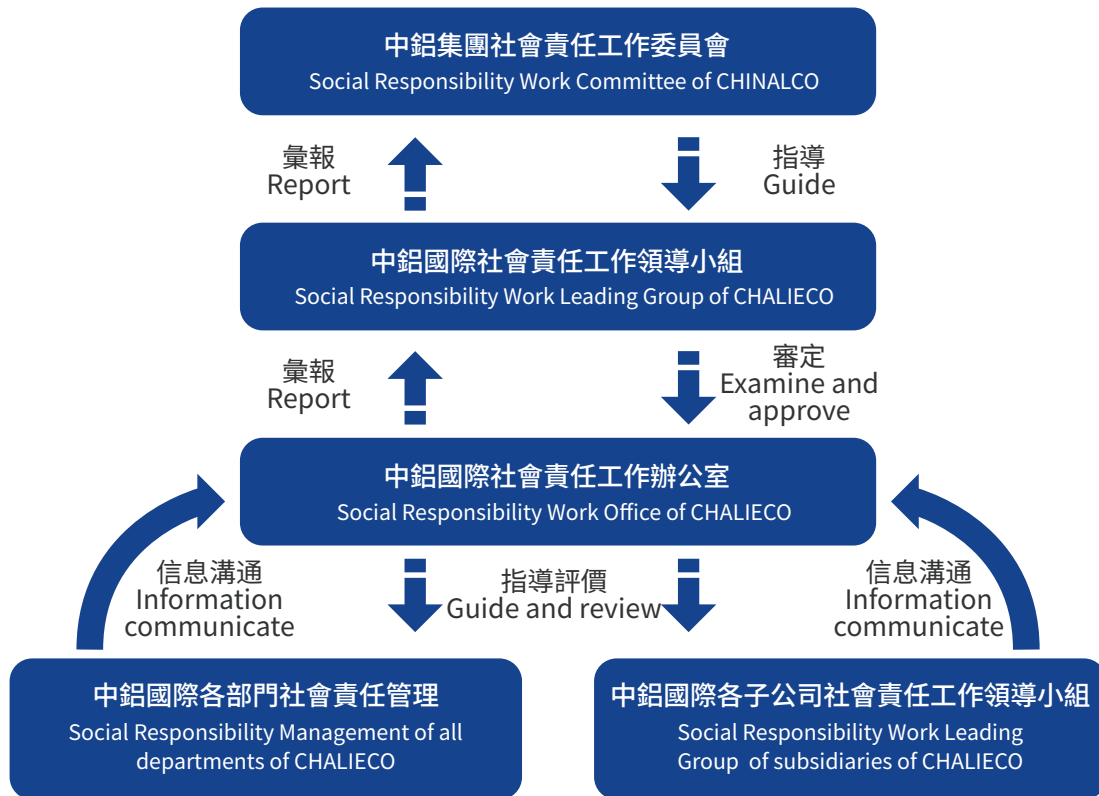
中鋁集團社會責任工作委員會
Social Responsibility Work Committee of CHINALCO

彙報
Report

指導
Guide

中鋁國際社會責任工作領導小組
Social Responsibility Work Leading Group of CHALIECO

彙報
Report

審定
Examine and approve

中鋁國際社會責任工作辦公室
Social Responsibility Work Office of CHALIECO

信息溝通
Information communicate

指導評價
Guide and review

信息溝通
Information communicate

中鋁國際各部門社會責任管理
Social Responsibility Management of all departments of CHALIECO

中鋁國際各子公司社會責任工作領導小組
Social Responsibility Work Leading Group of subsidiaries of CHALIECO